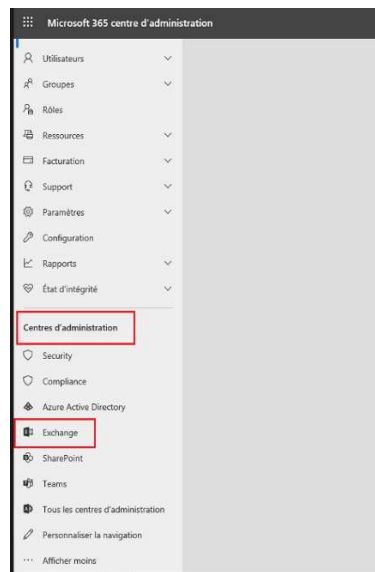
Microsoft 365 centre d'administration

Utilisateurs
Groupes
Rôles
Ressources
Facturation
Support
Paramètres
Configuration
Rapports
État d'intégrité

Centres d'administration

Security
Compliance
Azure Active Directory
Exchange
SharePoint
Teams
Tous les centres d'administration
Personnaliser la navigation
Afficher moins